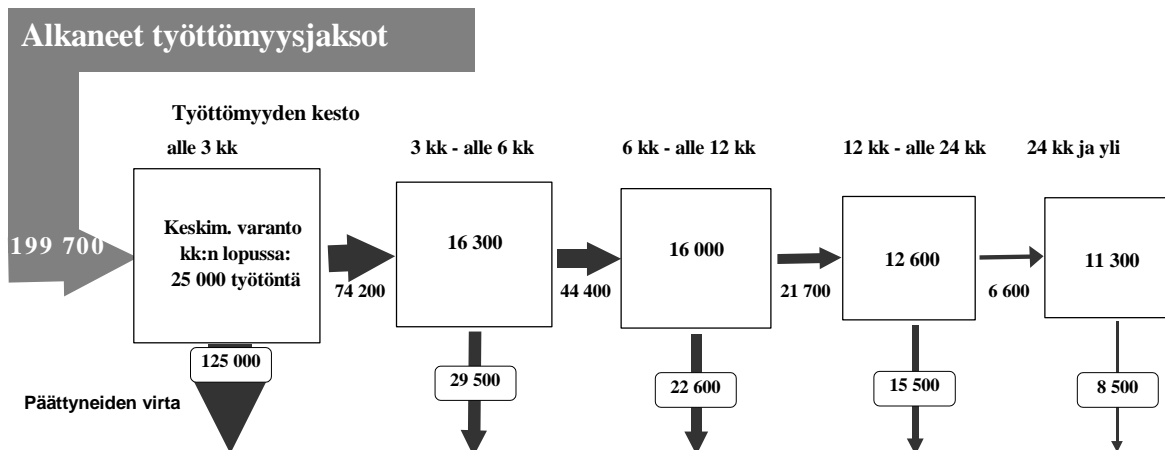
Alkaneet työttömyysjaksot

Työttömyyden kesto

alle 3 kk

3 kk - alle 6 kk

6 kk - alle 12 kk

12 kk - alle 24 kk

24 kk ja yli

199 700

Keskim. varanto kk:n lopussa: 25 000 työtöntä

74 200

16 300

44 400

16 000

21 700

12 600

6 600

11 300

125 000

29 500

22 600

15 500

8 500

Päättyneiden virta